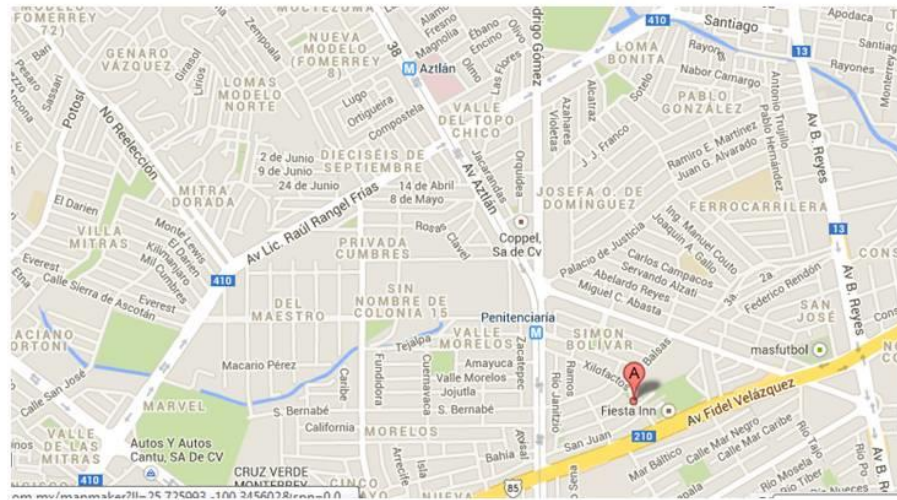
MOCTEZUMA
FOMERREY 72
Bari
Pesaro
Sassari
Ancona
GENARO VÁZQUEZ
Girasol
Lirios
Zempoala
NUEVA MODELO (FOMERREY 8)
Alamo
Fresno
Magnolia
Ébano
Encino
Olmo
Olivo
Las Flores
38
Aztlán
Rodrigo Gómez
410
Santiago
Apodaca
Santiago
13
Rayones
Rayones
Monterrey
LOMA BONITA
Nabor Camargo
PABLO GONZÁLEZ
Antonio Trujillo
Pablo Hernández
Potosí
No Reelección
LOMAS MODELO NORTE
Lugo
Ortigueira
Compostela
VALLE DEL TOPO CHICO
Azahares
Violetas
Alcatraz
Sotelo
J. J. Franco
Ramiro E. Martínez
Juan G. Alvarado
Av B. Reyes
2 de Junio
9 de Junio
24 de Junio
DIECISÉIS DE SEPTIEMBRE
14 de Abril
8 de Mayo
Av Aztlán
Jacarandas
Orquídeas
JOSEFA O. DE DOMÍNGUEZ
FERROCARRILERA
MITRA DORADA
El Darien
VILLA MITRAS
Monte Lewis
El Darien
Kilimanjaro
Mil Cumbres
Av Lic. Raúl Rangel Frías
Rosas
Clavel
Coppel, Sa de Cv
Palacio de Justicia
Ing. Manuel Couto
Joaquín A. Gallo
Carlos Campacos
Servando Alzati
Abelardo Reyes
Miguel C. Abasta
13
Everest
Calle Sierra de Ascotán
Everest
Etna
410
PRIVADA CUMBRES
DEL MAESTRO
SIN NOMBRE DE COLONIA 15
Penitenciaría
2a
3a
Federico Rendón
Av B. Reyes
CONS
SAN JOSÉ
Cons
ACIANO ORTONI
Macario Pérez
Tejalpa
VALLE MORELOS
Amayuca
Valle Morelos
Jojutla
S. Bernabé
Zacatepec
Río Janitzio
Ramos
SIMON BOLIVAR
Xilofactor
Balsas
A
Fiesta Inn
masfutbol
Calle San José
MARVEL
Caribe
Fundidora
Cuernavaca
S. Bernabé
California
MORELOS
Av Fidel Velázquez
VILLAS DE LAS MITRAS
410
Autos Y Autos Cantu, SA De CV
CRUZ VERDE MONTERREY
CINCO
NUEVA
Arrecife
Isla
Bahía
Arroyal
85
San Juan
210
Mar Báltico
Calle Mar Negro
Calle Mar Caribe
Río Tajo
Río Mosela
Río Tíber
Río Po
Av B.
Nueces
Sena
om.mx/mapmaker?ll=25.725993,-100.3456028spn=0.0